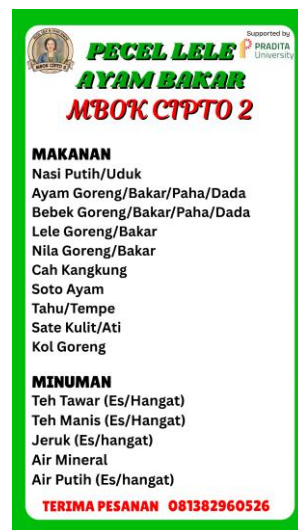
MBOK CIPTO

Supported by
PRADITA University

PECEL LELE
AYAM BAKAR
MBOK CIPTO 2

MAKANAN
Nasi Putih/Uduk
Ayam Goreng/Bakar/Paha/Dada
Bebek Goreng/Bakar/Paha/Dada
Lele Goreng/Bakar
Nila Goreng/Bakar
Cah Kangkung
Soto Ayam
Tahu/Tempe
Sate Kulit/Ati
Kol Goreng

MINUMAN
Teh Tawar (Es/Hangat)
Teh Manis (Es/Hangat)
Jeruk (Es/hangat)
Air Mineral
Air Putih (Es/hangat)

TERIMA PESANAN 081382960526